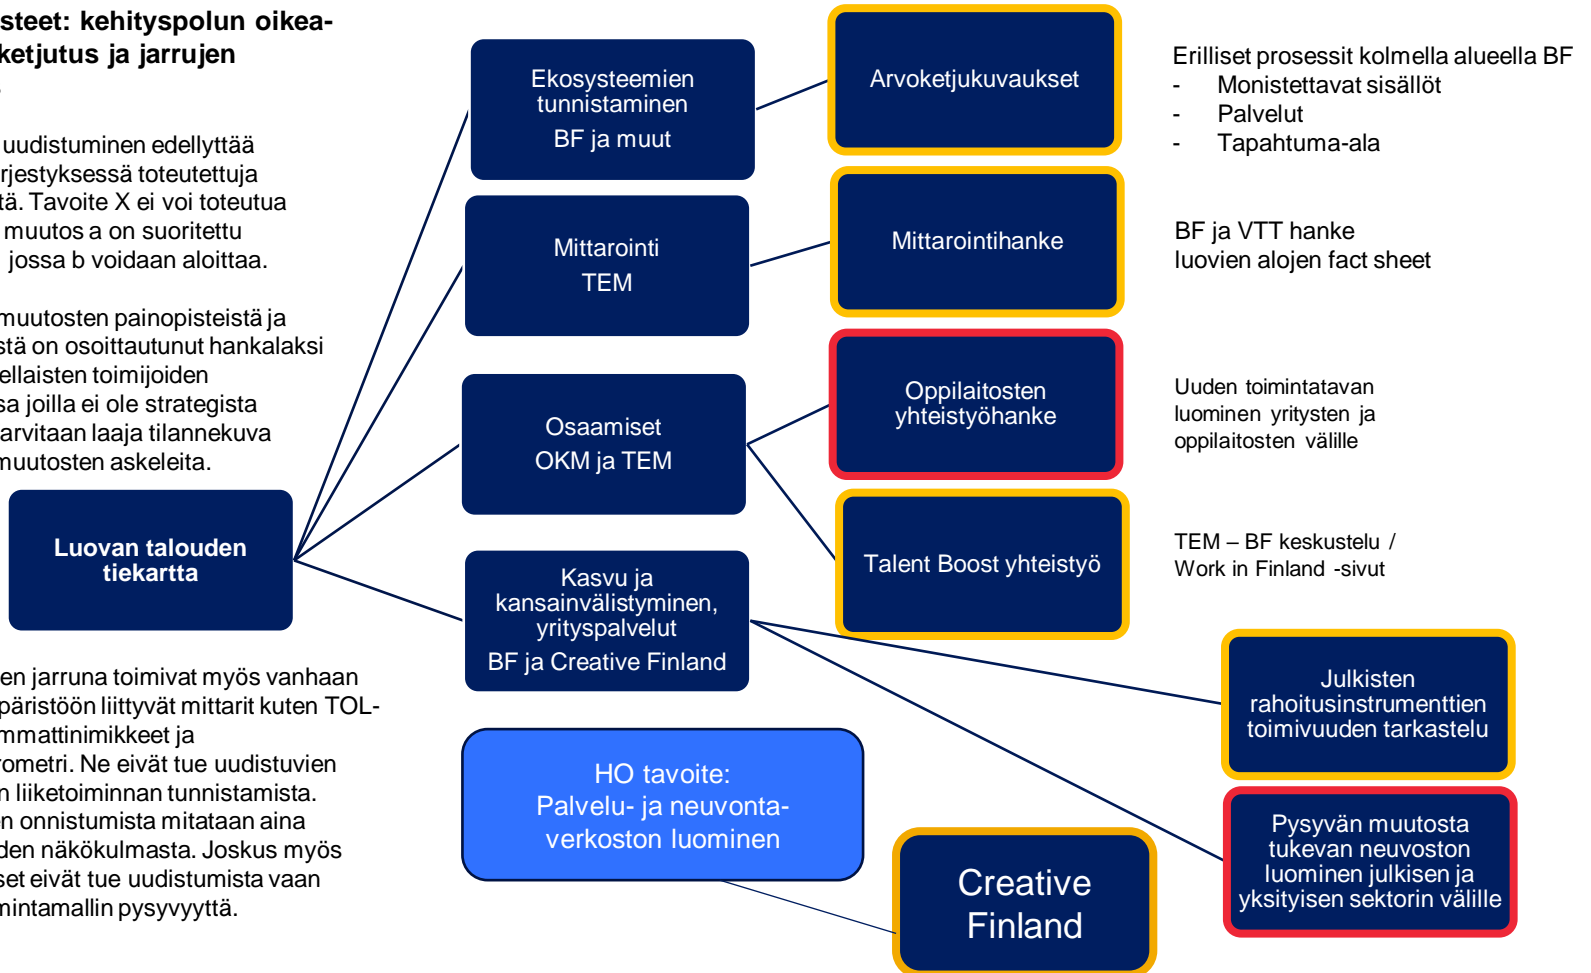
steet: kehityspolun oikea-
ketjutus ja jarrujen

uudistuminen edellyttää
rjestyksessä toteutettuja
tä. Tavoite X ei voi toteutua
muutos a on suoritettu
jossa b voidaan aloittaa.

muutosten painopisteistä ja
stä on osoittautunut hankalaksi
ellaisten toimijoiden
sa joilla ei ole strategista
arvitaan laaja tilannekuva
muutosten askeleita.

Luovan talouden tiekartta

en jarruna toimivat myös vanhaan
päristöön liittyvät mittarit kuten TOL-
mmattinimikkeet ja
rometri. Ne eivät tue uudistuvien
n liiketoiminnan tunnistamista.
n onnistumista mitataan aina
den näkökulmasta. Joskus myös
set eivät tue uudistumista vaan
mintamallin pysyvyyttä.

Ekosysteemien tunnistaminen
BF ja muut

Mittarointi
TEM

Osaamiset
OKM ja TEM

Kasvu ja kansainvälistyminen, yrityspalvelut
BF ja Creative Finland

HO tavoite:
Palvelu- ja neuvonta-verkoston luominen

Arvoketjukuvaukset

Mittarointihanke

Oppilaitosten yhteistyöhanke

Talent Boost yhteistyö

Creative Finland

Julkisten rahoitusinstrumenttien toimivuuden tarkastelu

Pysyvän muutosta tukevan neuvoston luominen julkisen ja yksityisen sektorin välille

Erilliset prosessit kolmella alueella BF
- Monistettavat sisällöt
- Palvelut
- Tapahtuma-ala

BF ja VTT hanke
luovien alojen fact sheet

Uuden toimintatavan luominen yritysten ja oppilaitosten välille

TEM – BF keskustelu /
Work in Finland -sivut